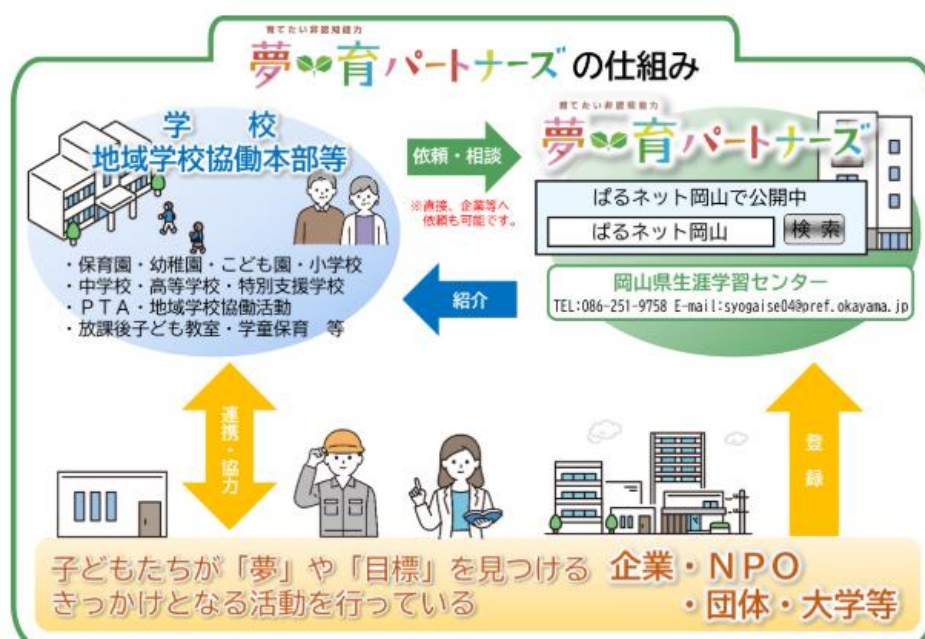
育てたい非認知能力
夢育パートナーズの仕組み

学　校
地域学校協働本部等

・保育園・幼稚園・こども園・小学校
・中学校・高等学校・特別支援学校
・ＰＴＡ・地域学校協働活動
・放課後子ども教室・学童保育　等

依頼・相談

※直接、企業等へ依頼も可能です。

紹介

育てたい非認知能力
夢育パートナーズ

ぱるネット岡山で公開中
ぱるネット岡山　検索

岡山県生涯学習センター
TEL:086-251-9758 E-mail:syogaise04@pref.okayama.jp

連携・協力

登録

子どもたちが「夢」や「目標」を見つけるきっかけとなる活動を行っている

企業・ＮＰＯ
・団体・大学等